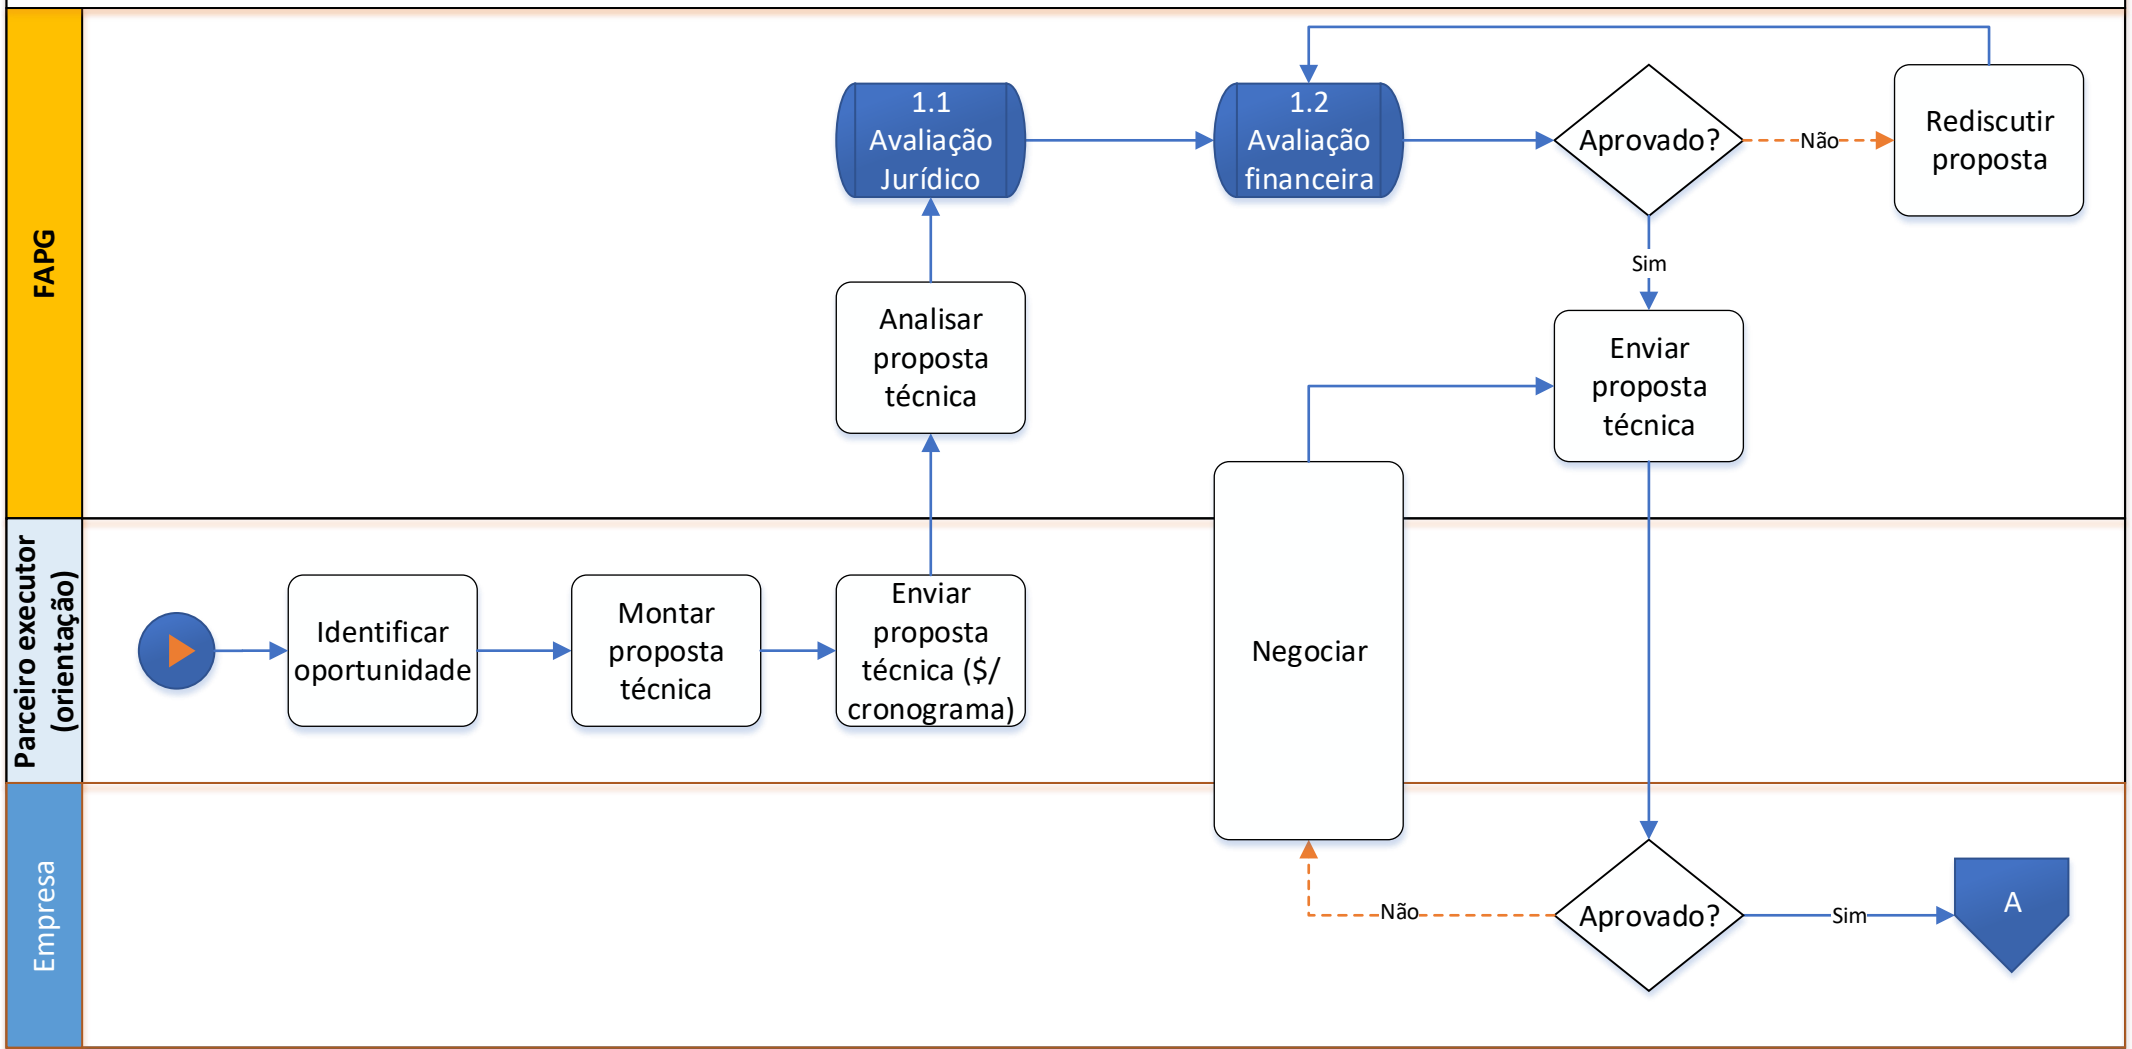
FAPG

1.1 Avaliação Jurídico

1.2 Avaliação financeira

Aprovado?

Não

Rediscutir proposta

Sim

Analisar proposta técnica

Enviar proposta técnica

Parceiro executor (orientação)

Identificar oportunidade

Montar proposta técnica

Enviar proposta técnica ($/ cronograma)

Negociar

Empresa

Não

Aprovado?

Sim

A